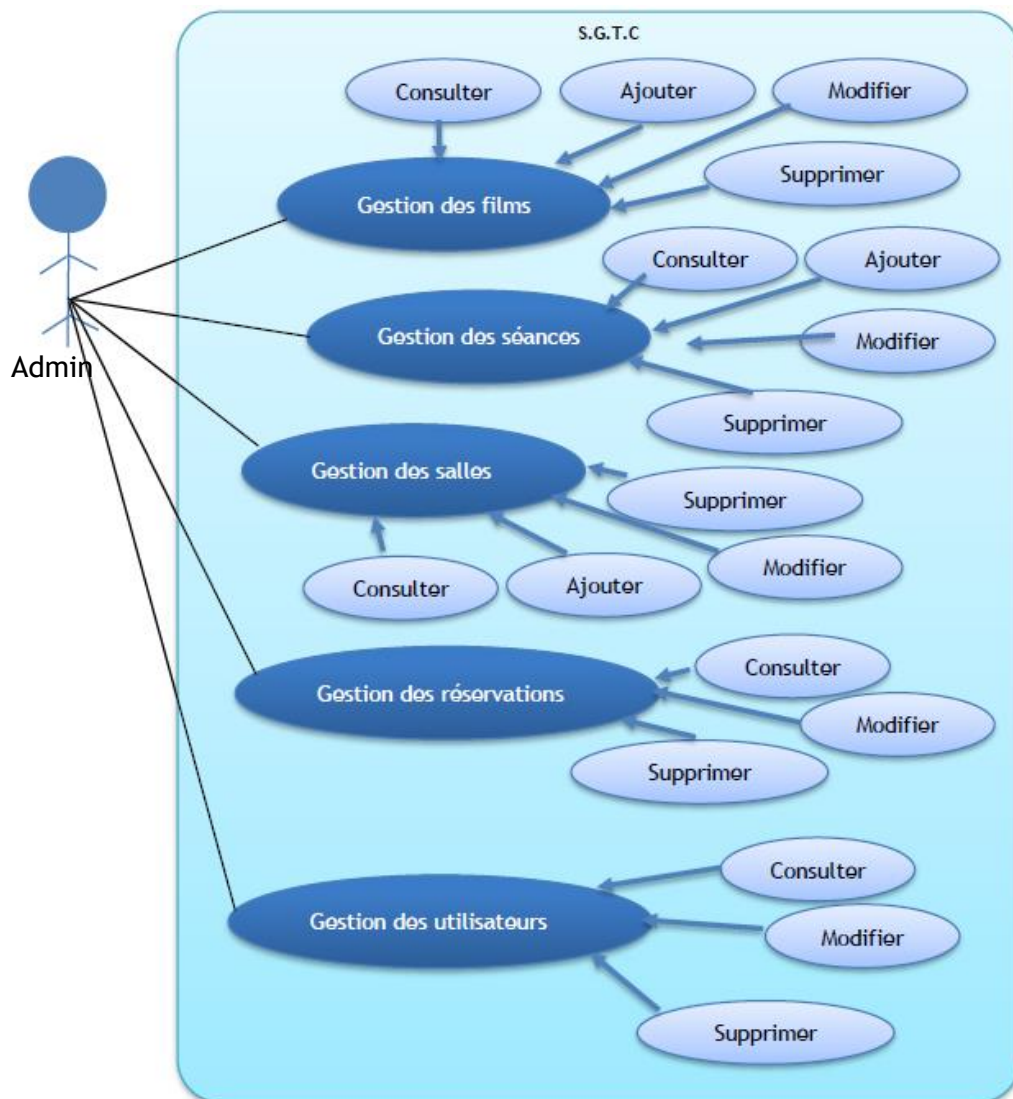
S.G.T.C

Consulter

Ajouter

Modifier

Supprimer

Gestion des films

Consulter

Ajouter

Modifier

Gestion des séances

Supprimer

Admin

Gestion des salles

Supprimer

Modifier

Consulter

Ajouter

Consulter

Gestion des réservations

Modifier

Supprimer

Consulter

Gestion des utilisateurs

Modifier

Supprimer